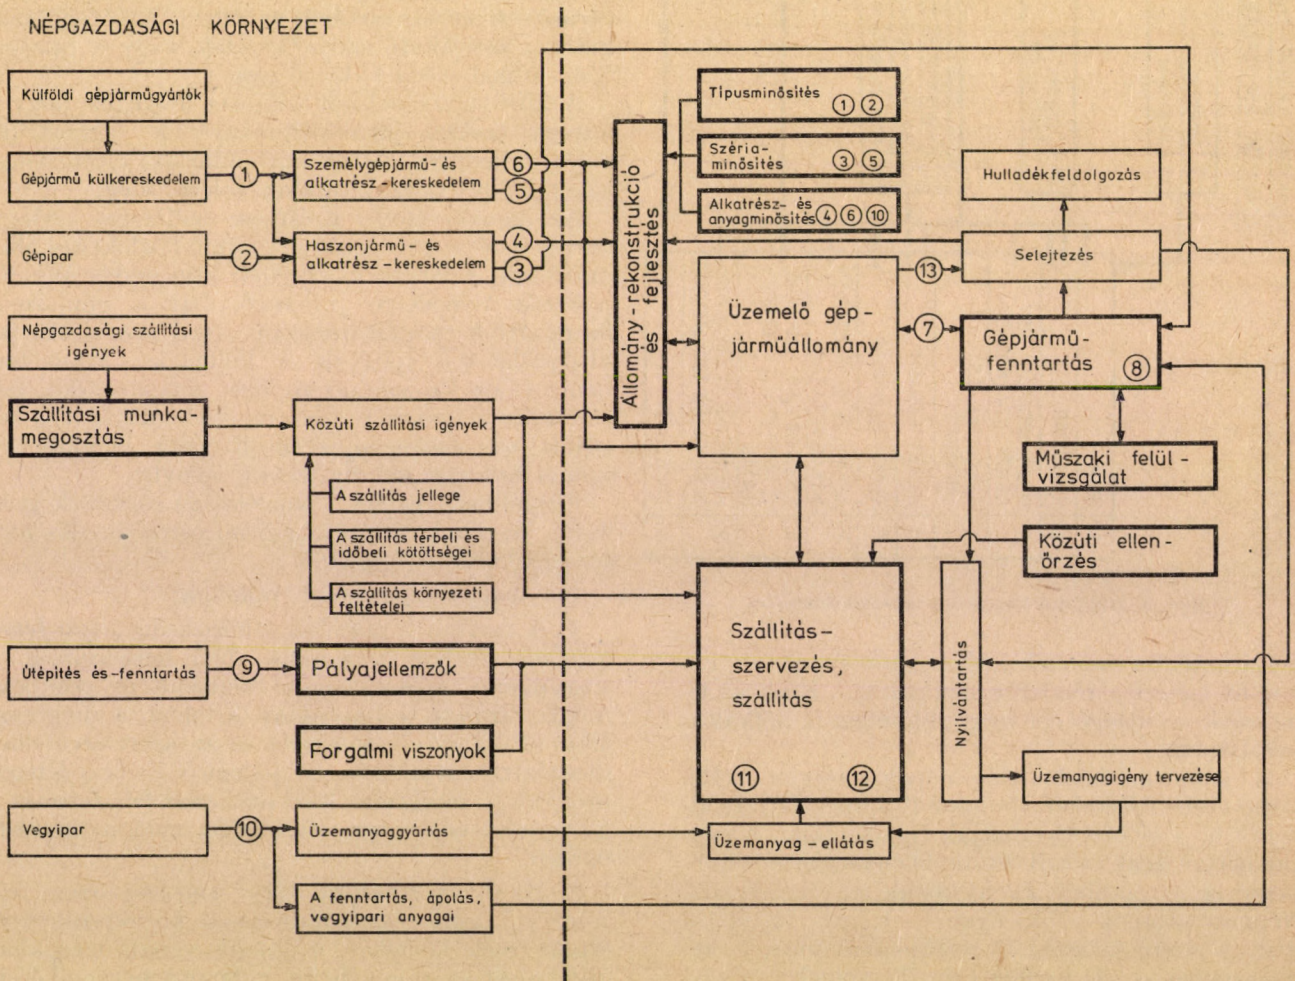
NÉPGAZDASÁGI KÖRNYEZET

Külföldi gépjárműgyártók

Gépjármű külkereskedelem

①

Gépipar

②

Személygépjármű- és alkatrész-kereskedelem

⑥

⑤

Haszonjármű- és alkatrész-kereskedelem

④

③

Népgazdasági szállítási igények

Szállítási munkamegosztás

Közúti szállítási igények

A szállítás jellege

A szállítás térbeli és időbeli kötöttségei

A szállítás környezeti feltételei

Útépítés és -fenntartás

⑨

Pályajellemzők

Forgalmi viszonyok

Vegyipar

⑩

Üzemanyaggyártás

A fenntartás, ápolás, vegyipari anyagai

Állomány-rekonstrukció és fejlesztés

Típusminősítés ① ②

Széria-minősítés ③ ⑤

Alkatrész- és anyagminősítés ④ ⑥ ⑩

Hulladékfeldolgozás

Selejtezés

⑬

Üzemelő gépjárműállomány

⑦

Gépjármű-fenntartás ⑧

Műszaki felülvizsgálat

Közúti ellenőrzés

Szállítás-szervezés, szállítás

⑪ ⑫

Nyilvántartás

Üzemanyagigény tervezése

Üzemanyag-ellátás